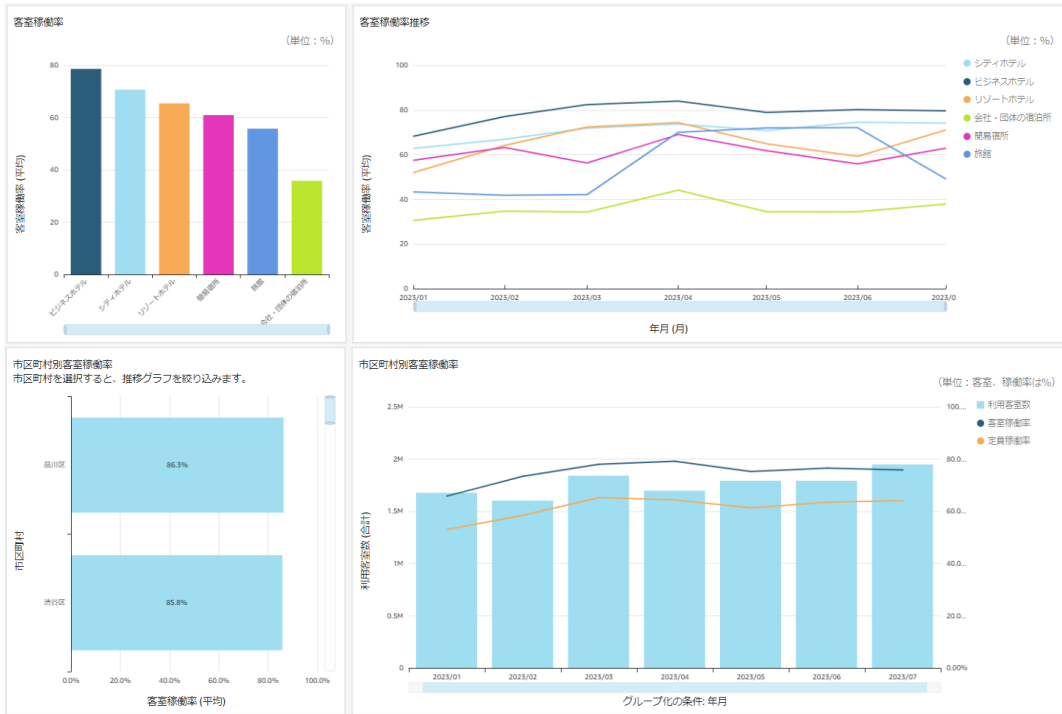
客室稼働率

（単位：%）

80
60
40
20
0

客室稼働率 (平均)

ビジネスホテル
シティホテル
リゾートホテル
簡易宿所
旅館
会社・団体の宿泊所

客室稼働率推移

（単位：%）

100
80
60
40
20
0

客室稼働率 (平均)

2023/01
2023/02
2023/03
2023/04
2023/05
2023/06
2023/0

年月 (月)

シティホテル
ビジネスホテル
リゾートホテル
会社・団体の宿泊所
簡易宿所
旅館

市区町村別客室稼働率
市区町村を選択すると、推移グラフを絞り込みます。

市区町村

品川区
86.3%
渋谷区
85.8%

0.0%
20.0%
40.0%
60.0%
80.0%
100.0%

客室稼働率 (平均)

市区町村別客室稼働率

（単位：客室、稼働率は%）

2.5M
2M
1.5M
1M
0.5M
0

利用客室数 (合計)

100...
80.0...
60.0...
40.0...
20.0...
0.00%

利用客室数
客室稼働率
定員稼働率

2023/01
2023/02
2023/03
2023/04
2023/05
2023/06
2023/07

グループ化の条件: 年月